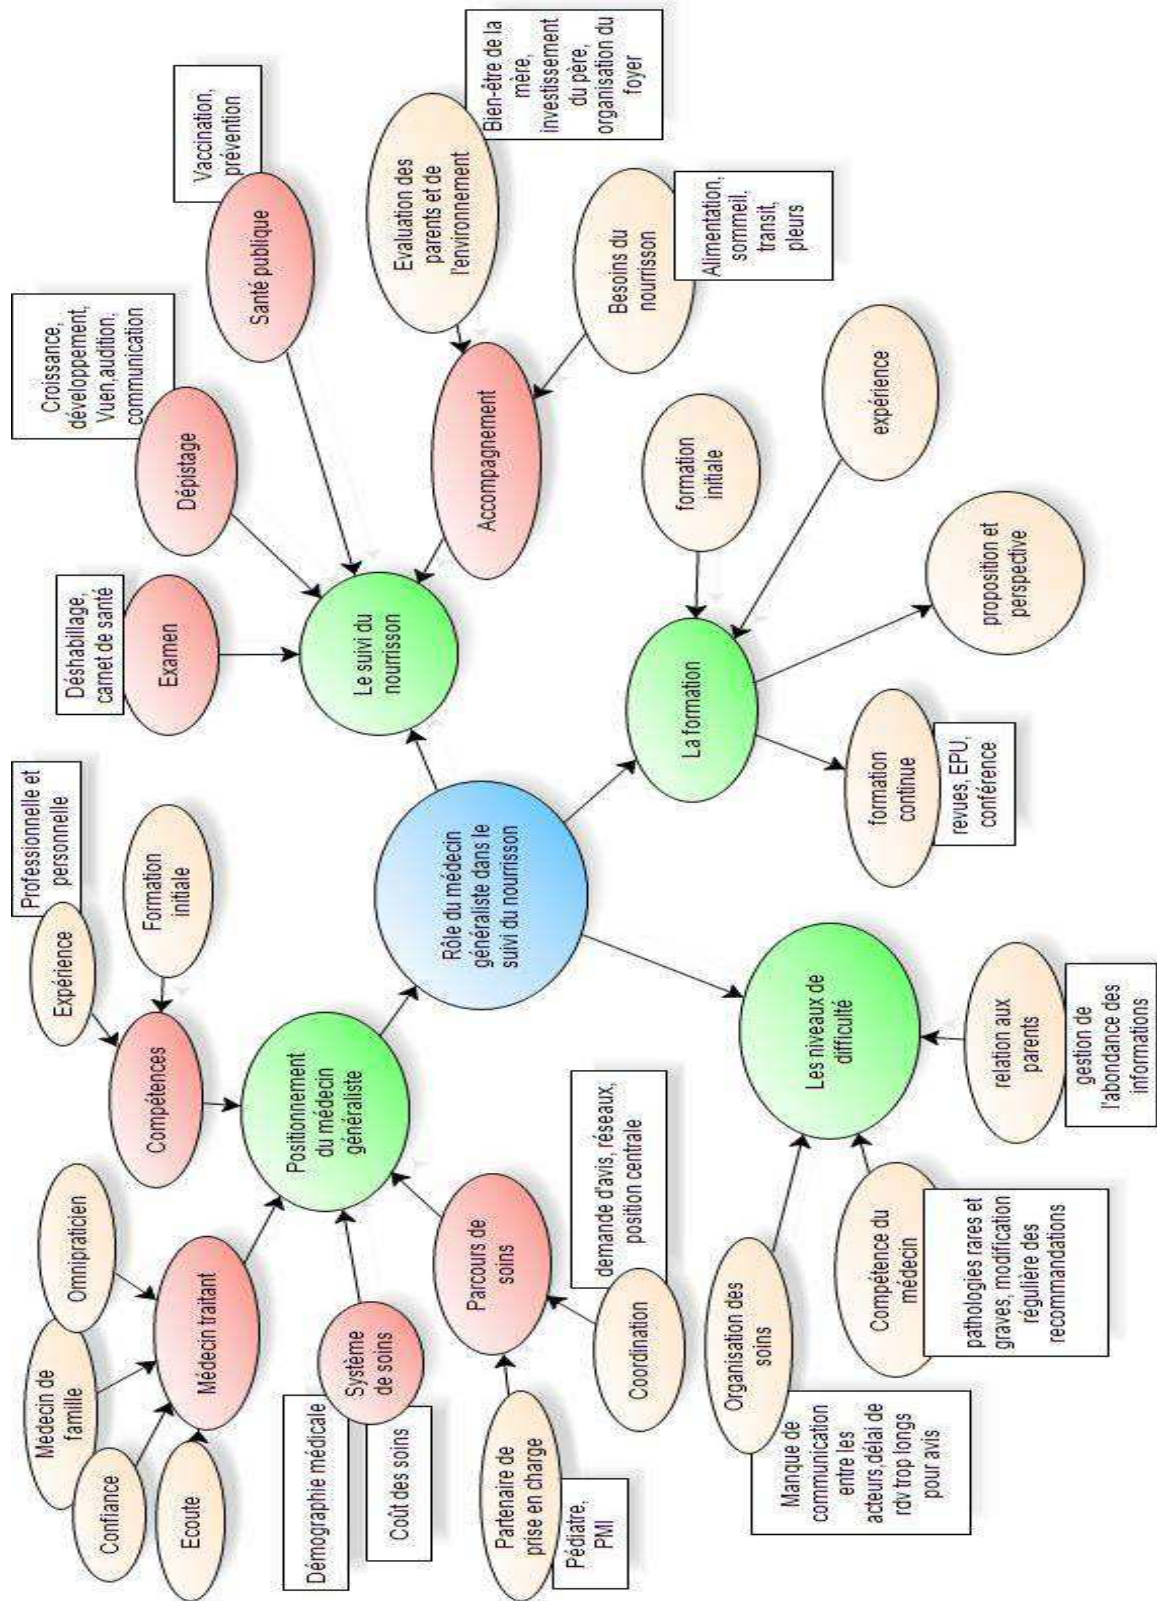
Rôle du médecin généraliste dans le suivi du nourrisson

Le suivi du nourrisson

Examen

Déshabillage, carnet de santé

Dépistage

Croissance, développement, Vuen,audition, communication

Santé publique

Vaccination, prévention

Accompagnement

Evaluation des parents et de l'environnement

Bien-être de la mère, investissement du père, organisation du foyer

Besoins du nourrisson

Alimentation, sommeil, transit, pleurs

La formation

formation initiale

expérience

proposition et perspective

formation continue

revues, EPU, conférence

Positionnement du médecin généraliste

Compétences

Expérience

Professionnelle et personnelle

Formation initiale

Médecin traitant

Omnipraticien

Médecin de famille

Confiance

Ecoute

Système de soins

Démographie médicale

Coût des soins

Parcours de soins

demande d'avis, réseaux, position centrale

Coordination

Partenaire de prise en charge

Pédiatre, PMI

Les niveaux de difficulté

relation aux parents

gestion de l'abondance des informations

Compétence du médecin

pathologies rares et graves, modification régulière des recommandations

Organisation des soins

Manque de communication entre les acteurs,délai de rdv trop longs pour avis